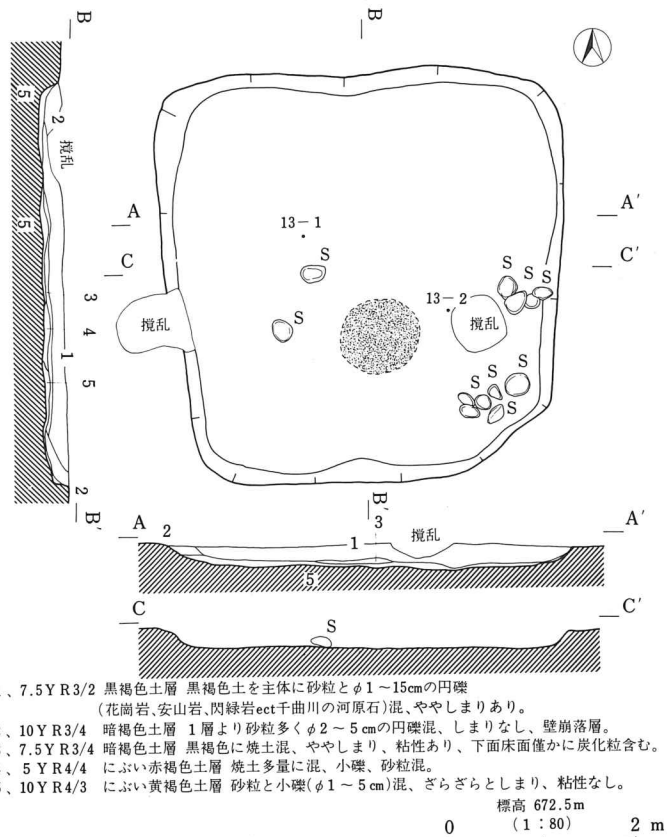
B
B
5
2
撹乱
5
3
4
1
5
2
B′
A
C
13－1
S
S
撹乱
13－2
S
S
S
S
撹乱
S
S
S
S
S
A′
C′
B′
3
A
2
1
撹乱
A′
5
C
S
C′

、7.5ＹＲ3/2 黒褐色土層 黒褐色土を主体に砂粒とφ１～15cmの円礫
(花崗岩、安山岩、閃緑岩ect千曲川の河原石)混、ややしまりあり。
、10ＹＲ3/4 暗褐色土層 １層より砂粒多くφ２～５cmの円礫混、しまりなし、壁崩落層。
、7.5ＹＲ3/4 暗褐色土層 黒褐色に焼土混、ややしまり、粘性あり、下面床面僅かに炭化粒含む。
、５ＹＲ4/4 にぶい赤褐色土層 焼土多量に混、小礫、砂粒混。
、10ＹＲ4/3 にぶい黄褐色土層 砂粒と小礫(φ１～５cm)混、ざらざらとしまり、粘性なし。

標高 672.5ｍ
0 (１：80) 2 ｍ